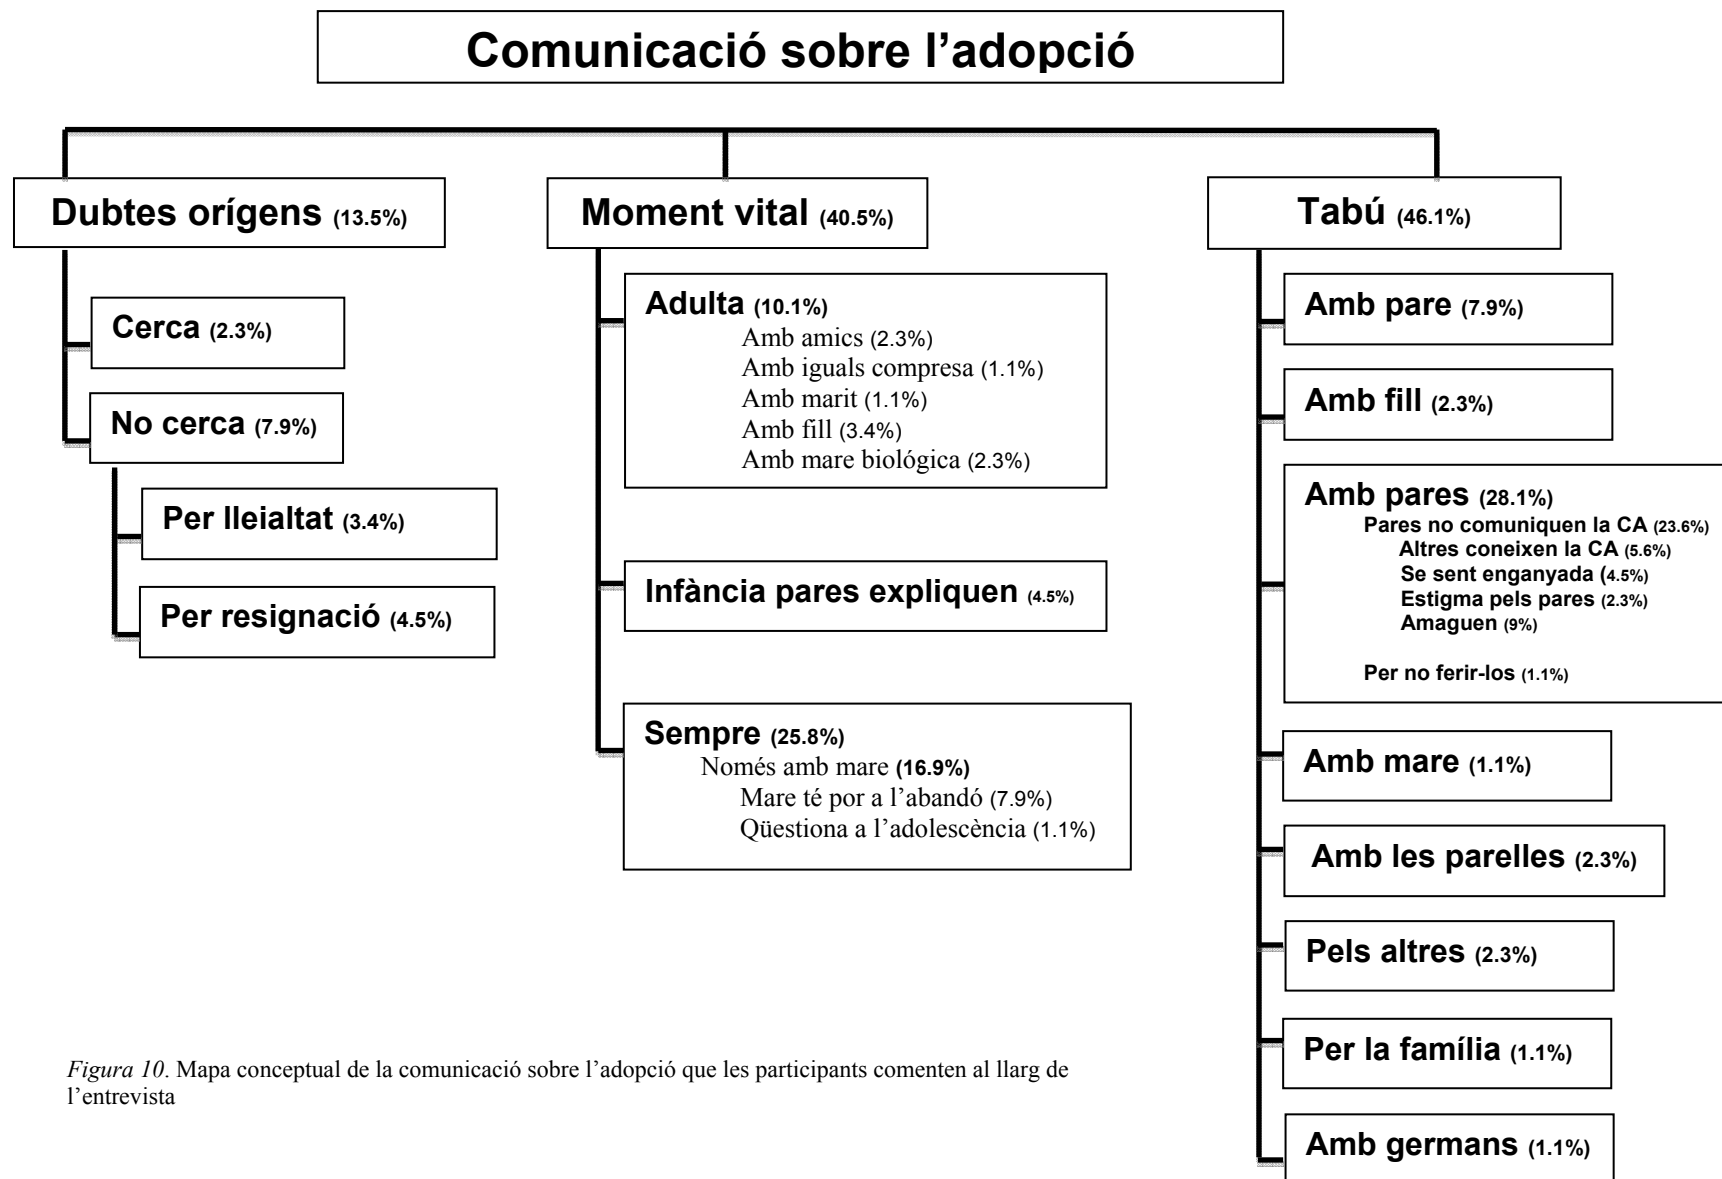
Comunicació sobre l'adopció

Dubtes orígens (13.5%)

Cerca (2.3%)

No cerca (7.9%)

Per lleialtat (3.4%)

Per resignació (4.5%)

Moment vital (40.5%)

Adulta (10.1%)
Amb amics (2.3%)
Amb iguals compresa (1.1%)
Amb marit (1.1%)
Amb fill (3.4%)
Amb mare biológica (2.3%)

Infància pares expliquen (4.5%)

Sempre (25.8%)
Només amb mare (16.9%)
Mare té por a l'abandó (7.9%)
Qüestiona a l'adolescència (1.1%)

Tabú (46.1%)

Amb pare (7.9%)

Amb fill (2.3%)

Amb pares (28.1%)
Pares no comuniquen la CA (23.6%)
Altres coneixen la CA (5.6%)
Se sent enganyada (4.5%)
Estigma pels pares (2.3%)
Amaguen (9%)
Per no ferir-los (1.1%)

Amb mare (1.1%)

Amb les parelles (2.3%)

Pels altres (2.3%)

Per la família (1.1%)

Amb germans (1.1%)

Figura 10. Mapa conceptual de la comunicació sobre l'adopció que les participants comenten al llarg de l'entrevista